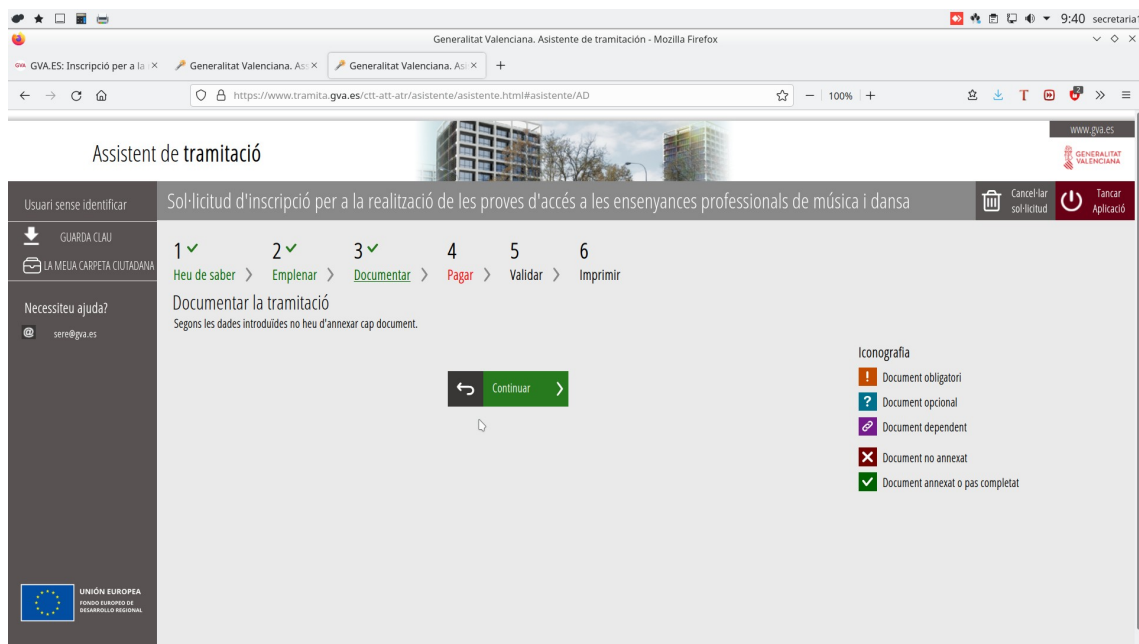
9:40 secretaria

Generalitat Valenciana. Asistente de tramitación - Mozilla Firefox

GVA.ES: Inscripció per a la ×
Generalitat Valenciana. As ×
Generalitat Valenciana. As ×
+

https://www.tramita.gva.es/ctt-att-atr/asistente/asistente.html#asistente/AD

100%

Assistent de tramitació

www.gva.es

GENERALITAT VALENCIANA

Usuari sense identificar

Sol·licitud d'inscripció per a la realització de les proves d'accés a les ensenyances professionals de música i dansa

Cancel·lar sol·licitud

Tancar Aplicació

GUARDA CLAU

LA MEUA CARPETA CIUTADANA

Necessiteu ajuda?

sere@gva.es

1 ✓ Heu de saber
2 ✓ Emplenar
3 ✓ Documentar
4 Pagar
5 Validar
6 Imprimir

Documentar la tramitació

Segons les dades introduïdes no heu d'annexar cap document.

Continuar

Iconografia

Document obligatori

Document opcional

Document dependent

Document no annexat

Document annexat o pas completat

UNIÓN EUROPEA
FONDO EUROPEO DE DESARROLLO REGIONAL